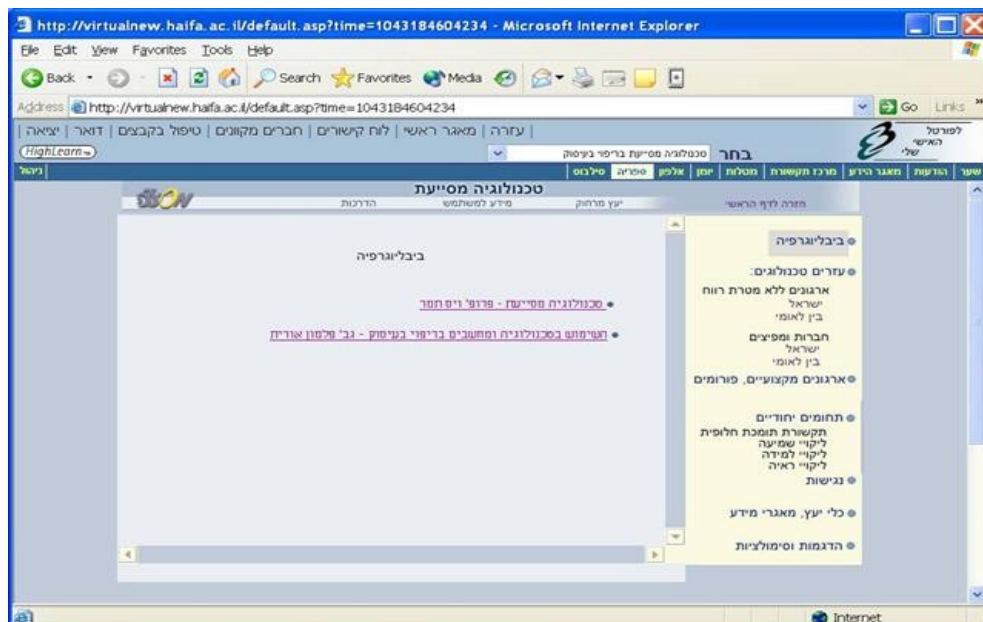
http://virtualnew.haifa.ac.il/default.asp?time=1043184604234 - Microsoft Internet Explorer

File Edit View Favorites Tools Help

Back Search Favorites Media

Address http://virtualnew.haifa.ac.il/default.asp?time=1043184604234 Go Links

| עזרה | מאגר ראשי | לוח קישורים | חברים מקוונים | טיפול בקבצים | דואר | יציאה |

לפורטל האישי שלי

HighLearn

בחר טכנולוגיה מסייעת בריפוי בעיסוק

שער | הודעות | מאגר הידע | מרכז תקשורת | מטלות | יומן | אלפון | ספריה | סילבוס | ניהול

טכנולוגיה מסייעת

חזרה לדף הראשי | יעץ מרחוק | מידע למשתמש | הדרכות

ביבליוגרפיה

• טכנולוגיה מסייעת - פרופ' ויס תמר

• הערימות בטכנולוגיה ומחשבים בריפוי בעיסוק - גב' סלמון אורית

ביבליוגרפיה

עזרים טכנולוגים:
ארגונים ללא מטרת רווח
ישראל
בין לאומי
חברות ומפיצים
ישראל
בין לאומי

ארגונים מקצועיים, פורומים

תחומים יחודיים
תקשורת תומכת חלופית
ליקויי שמיעה
ליקויי למידה
ליקויי ראיה

נגישות

כלי יעץ, מאגרי מידע

הדגמות וסימולציות

Internet